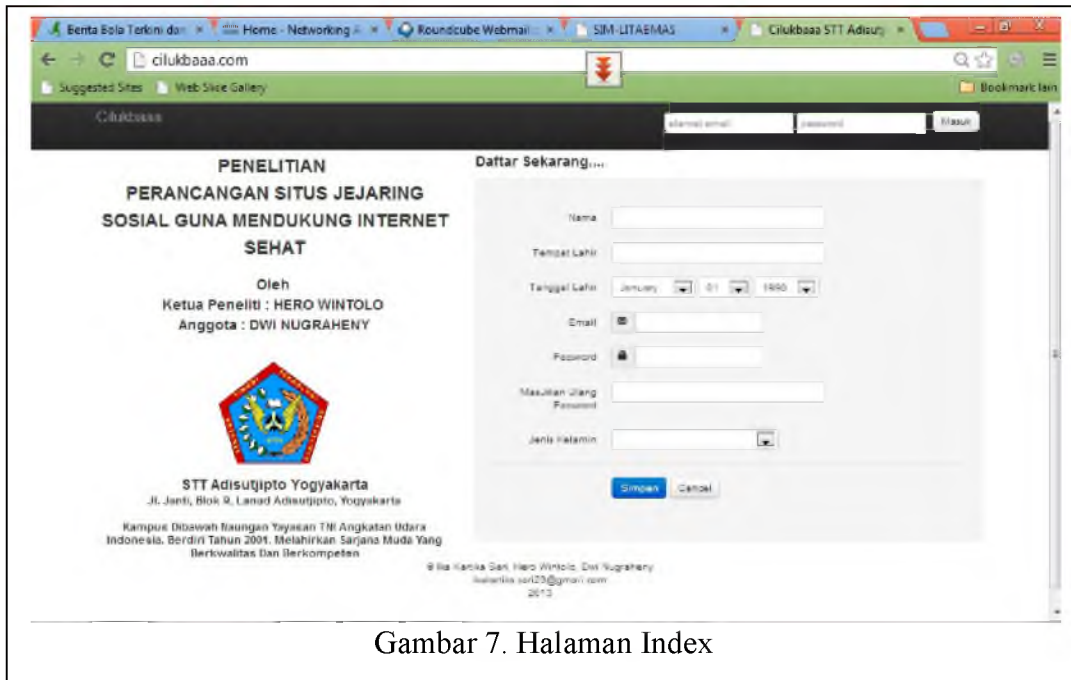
Berita Bola Terkini dan × | Home - Networking A × | Roundcube Webmail × | SIM-LITABMAS × | Cilukbaaa STT Adisutj ×

cilukbaaa.com

Suggested Sites | Web Slice Gallery | Bookmark lain

Cilukbaaa | alamat email | password | Masuk

PENELITIAN
PERANCANGAN SITUS JEJARING SOSIAL GUNA MENDUKUNG INTERNET SEHAT

Oleh
Ketua Peneliti : HERO WINTOLO
Anggota : DWI NUGRAHENY

STT Adisutjipto Yogyakarta
Jl. Janti, Blok R, Lanud Adisutjipto, Yogyakarta

Kampus Dibawah Naungan Yayasan TNI Angkatan Udara Indonesia. Berdiri Tahun 2001. Melahirkan Sarjana Muda Yang Berkwalitas Dan Berkompeten

Daftar Sekarang....

Nama
Tempat Lahir
Tanggal Lahir January 01 1990
Email
Password
Masukkan Ulang Password
Jenis Kelamin

Simpan Cancel

Ilia Kartika Sari, Hero Wintolo, Dwi Nugraheny
ikakartika.sari23@gmail.com
2013

Gambar 7. Halaman Index